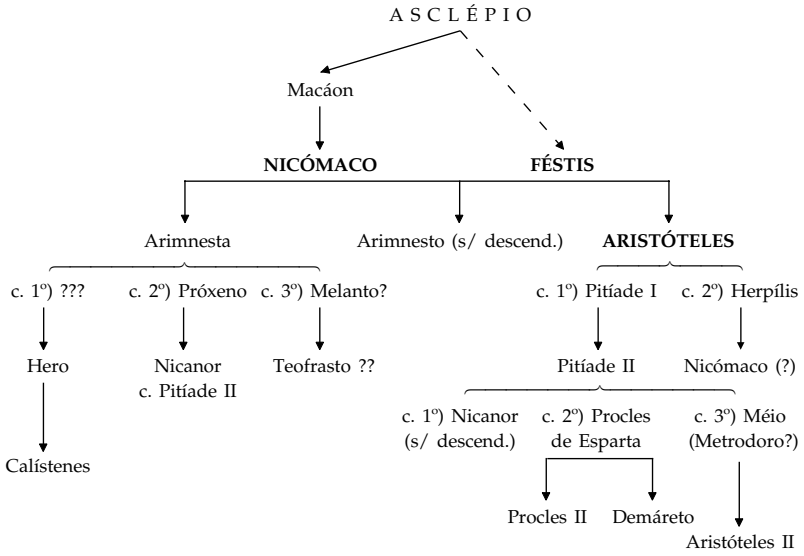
A S C L É P I O

Macáon

**NICÓMACO** **FÉSTIS**

Arimnesta

Arimnesto (s/ descend.)

**ARISTÓTELES**

c. 1º) ???

c. 2º) Próxeno

c. 3º) Melanto?

c. 1º) Pitíade I

c. 2º) Herpílis

Hero

Nicanor c. Pitíade II

Teofrasto ??

Pitíade II

Nicómaco (?)

Calístenes

c. 1º) Nicanor (s/ descend.)

c. 2º) Procles de Esparta

c. 3º) Méio (Metrodoro?)

Procles II

Demáreto

Aristóteles II